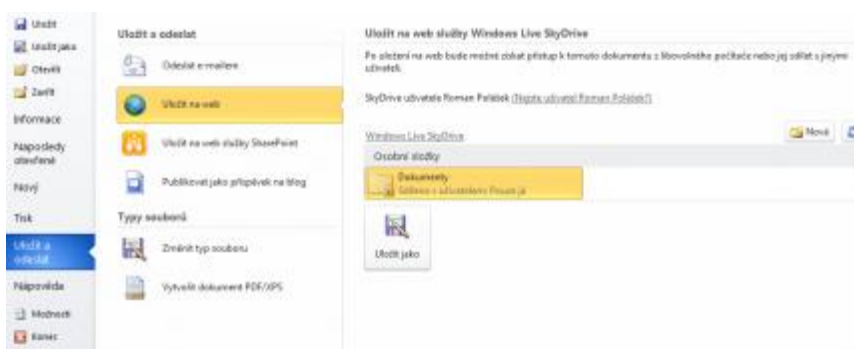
Uložit
Uložit jako
Otevřít
Zavřít
Informace
Naposledy otevřené
Nový
Tisk
Uložit a odeslat
Nápověda
Možnosti
Konec

Uložit a odeslat
Odeslat e-mailem
Uložit na web
Uložit na web služby SharePoint
Publikovat jako příspěvek na blog
Typy souborů
Změnit typ souboru
Vytvořit dokument PDF/XPS

Uložit na web služby Windows Live SkyDrive
Po uložení na web bude možné získat přístup k tomuto dokumentu z libovolného počítače nebo jej sdílet s jinými uživateli.
SkyDrive uživatele Roman Polášek (Nejste uživatel Roman Polášek?)
Windows Live SkyDrive
Nová
Osobní složky
Dokumenty
Sdíleno s uživatelem: Pouze já
Uložit jako